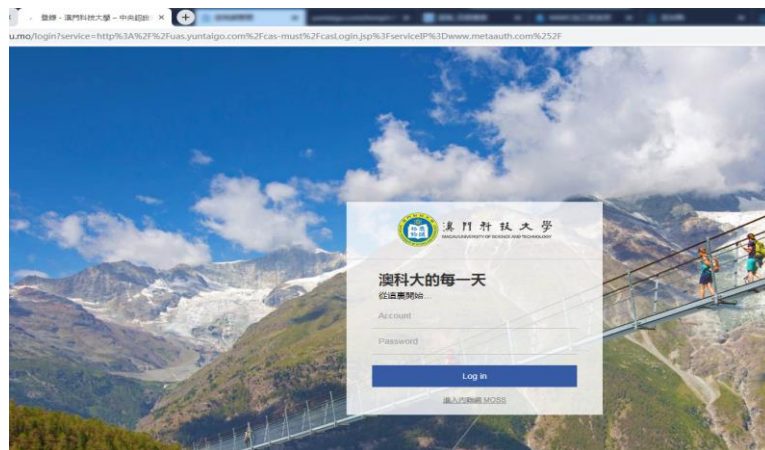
登錄 - 澳門科技大學 – 中央認證 ×

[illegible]

u.mo/login?service=http%3A%2F%2Fuas.yuntaigo.com%2Fcas-must%2FcasLogin.jsp%3FserviceIP%3Dwww.metaauth.com%252F

澳門科技大學
MACAU UNIVERSITY OF SCIENCE AND TECHNOLOGY

澳科大的每一天
從這裏開始...

Account

Password

Log in

進入內聯網 MOSS